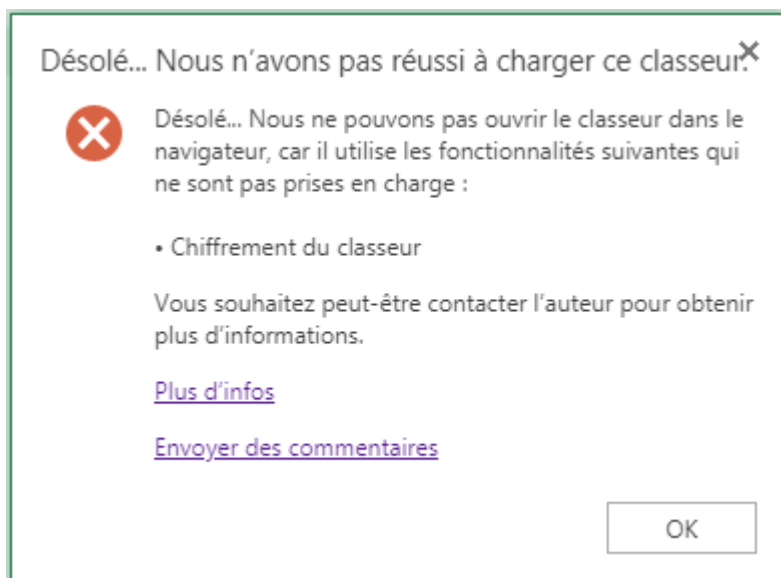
Désolé... Nous n'avons pas réussi à charger ce classeur.

×

Désolé... Nous ne pouvons pas ouvrir le classeur dans le navigateur, car il utilise les fonctionnalités suivantes qui ne sont pas prises en charge :

• Chiffrement du classeur

Vous souhaitez peut-être contacter l'auteur pour obtenir plus d'informations.

Plus d'infos

Envoyer des commentaires

OK